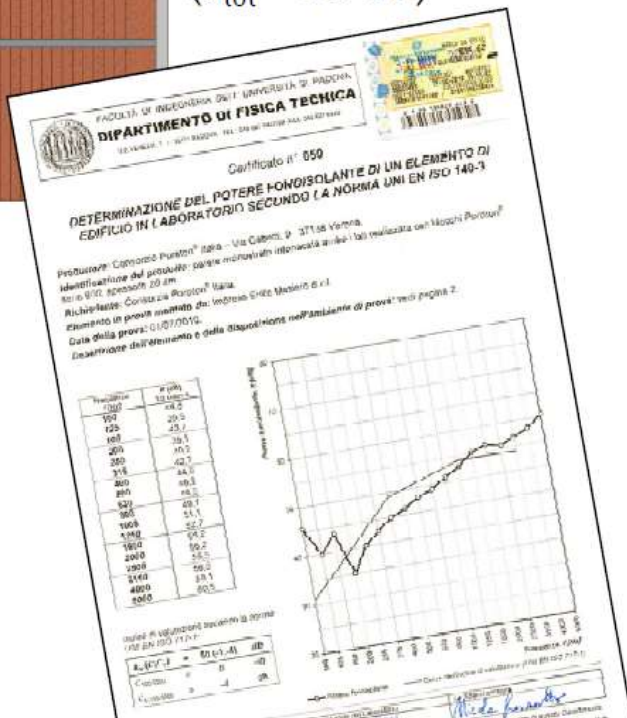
FACOLTÀ DI INGEGNERIA DELL'UNIVERSITÀ DI PADOVA
DIPARTIMENTO DI FISICA TECNICA

Certificato n° 050

DETERMINAZIONE DEL POTERE FONOISOLANTE DI UN ELEMENTO DI EDIFICIO IN LABORATORIO SECONDO LA NORMA UNI EN ISO 140-3

Produttore: Consorzio Poroton® Italia – Via Gabelli, 9 – 37135 Verona
Identificazione del prodotto: parete monostrato intonacata ambo i lati realizzata con blocchi Poroton®
Richiedente: Consorzio Poroton® Italia
Elemento in prova montato da: Impresa Edile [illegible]
Data della prova: 01/07/2010
Descrizione dell'elemento e delle disposizioni nell'ambiente di prova: vedi pagina 2

| Frequenza (Hz) | R (dB) |
|---|---|
| 100 | 46,5 |
| 125 | 39,5 |
| 160 | 45,7 |
| 200 | 39,1 |
| 250 | 40,2 |
| 315 | 42,7 |
| 400 | 44,7 |
| 500 | 46,3 |
| 630 | 48,2 |
| 800 | 49,7 |
| 1000 | 51,1 |
| 1250 | 52,7 |
| 1600 | 54,2 |
| 2000 | 55,2 |
| 2500 | 55,5 |
| 3150 | 56,0 |
| 4000 | 58,1 |
| 5000 | 60,5 |

Indice di valutazione secondo la norma UNI EN ISO 717-1:

| $R_w(C;C_{tr})$ | = | 50 (-1;-4) | dB |
|---|---|---|---|
| $C_{100-5000}$ | = | 0 | dB |
| $C_{tr,100-5000}$ | = | -4 | dB |

Potere fonoisolante R (dB)
Frequenza (Hz)
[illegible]